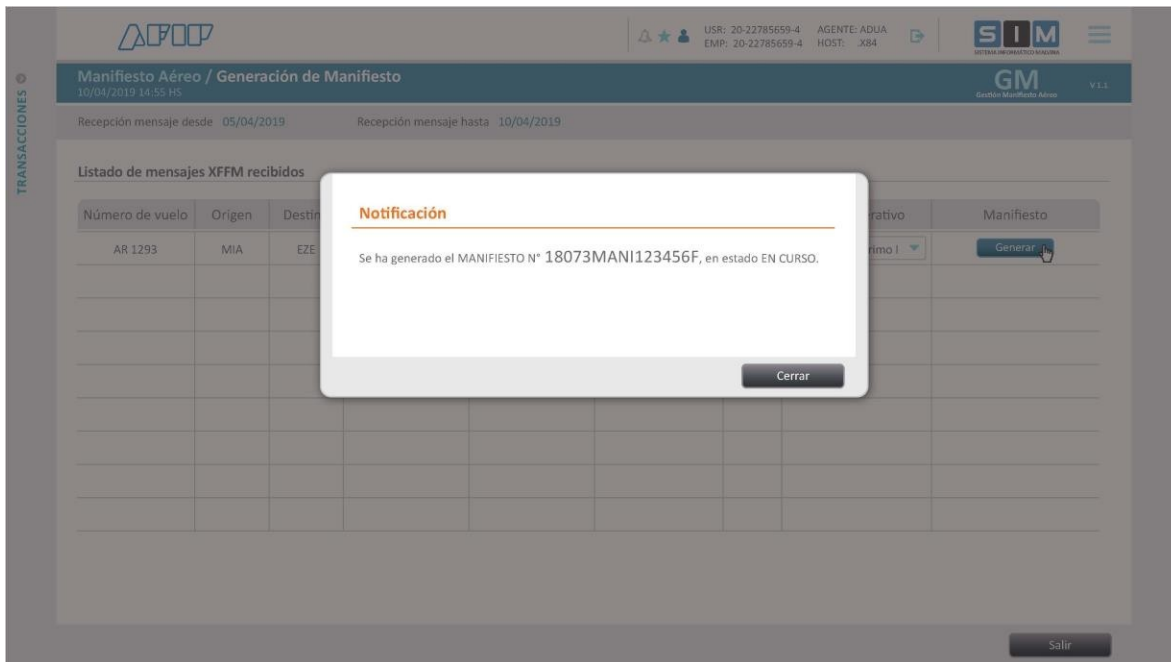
AFIP

USR: 20-22785659-4 AGENTE: ADUA
EMP: 20-22785659-4 HOST: X84

SIM
SISTEMA INFORMÁTICO MALVINA

TRANSACCIONES

Manifiesto Aéreo / Generación de Manifiesto
10/04/2019 14:55 HS

GM
Gestión Manifiesto Aéreo
V.1.1

Recepción mensaje desde 05/04/2019 Recepción mensaje hasta 10/04/2019

Listado de mensajes XFFM recibidos

| Número de vuelo | Origen | Destin | rativo | Manifiesto |
|---|---|---|---|---|
| AR 1293 | MIA | EZE | rimo | Generar |

Notificación

Se ha generado el MANIFIESTO N° 18073MANI123456F, en estado EN CURSO.

Cerrar

Salir